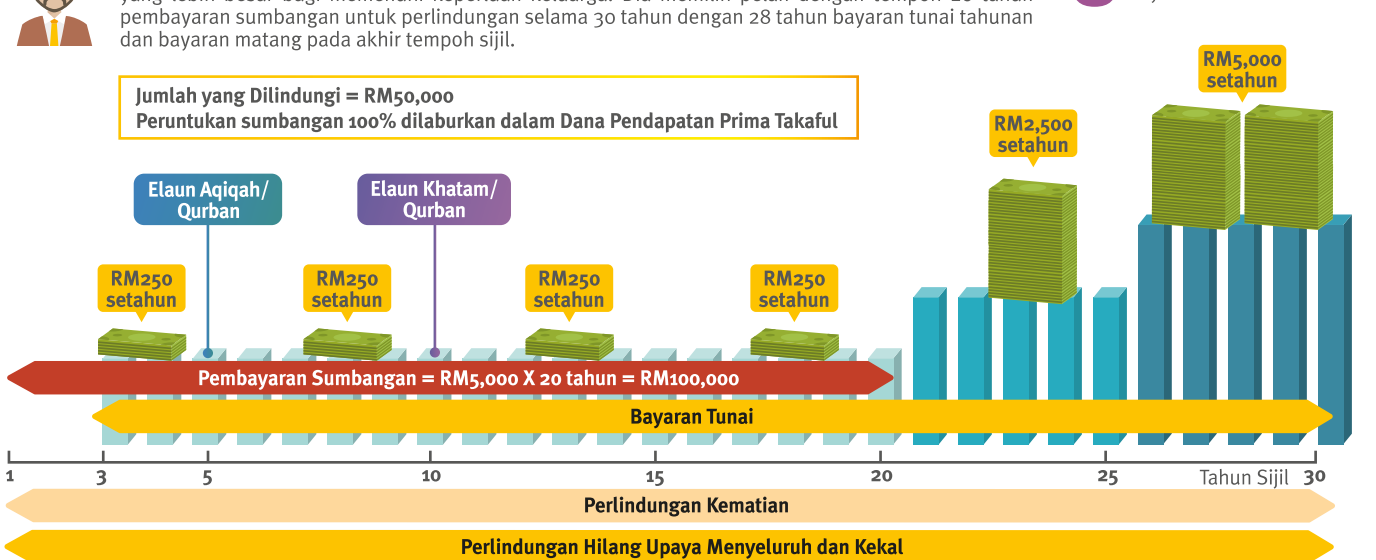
yang lebih besar bagi memenuhi keperluan keluarga. Dia memilih pelan dengan tempoh 20 tahun pembayaran sumbangan untuk perlindungan selama 30 tahun dengan 28 tahun bayaran tunai tahunan dan bayaran matang pada akhir tempoh sijil.

Jumlah yang Dilindungi = RM50,000
Peruntukan sumbangan 100% dilaburkan dalam Dana Pendapatan Prima Takaful

Elaun Aqiqah/ Qurban

Elaun Khatam/ Qurban

RM250 setahun

RM250 setahun

RM250 setahun

RM250 setahun

RM2,500 setahun

RM5,000 setahun

Pembayaran Sumbangan = RM5,000 X 20 tahun = RM100,000

Bayaran Tunai

1 3 5 10 15 20 25 Tahun Sijil 30

Perlindungan Kematian

Perlindungan Hilang Upaya Menyeluruh dan Kekal